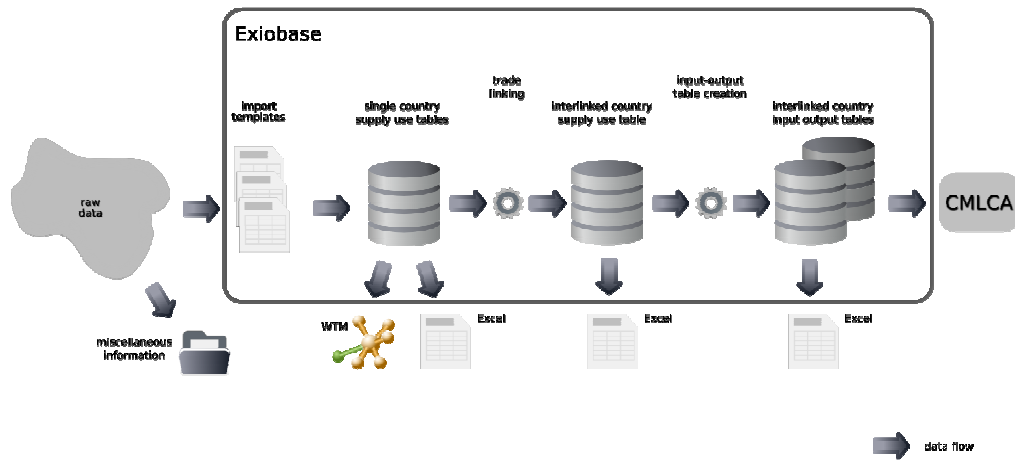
Exiobase

raw data

import templates

single country supply use tables

trade linking

interlinked country supply use table

input-output table creation

interlinked country input output tables

CMLCA

miscellaneous information

WTM

Excel

Excel

Excel

data flow